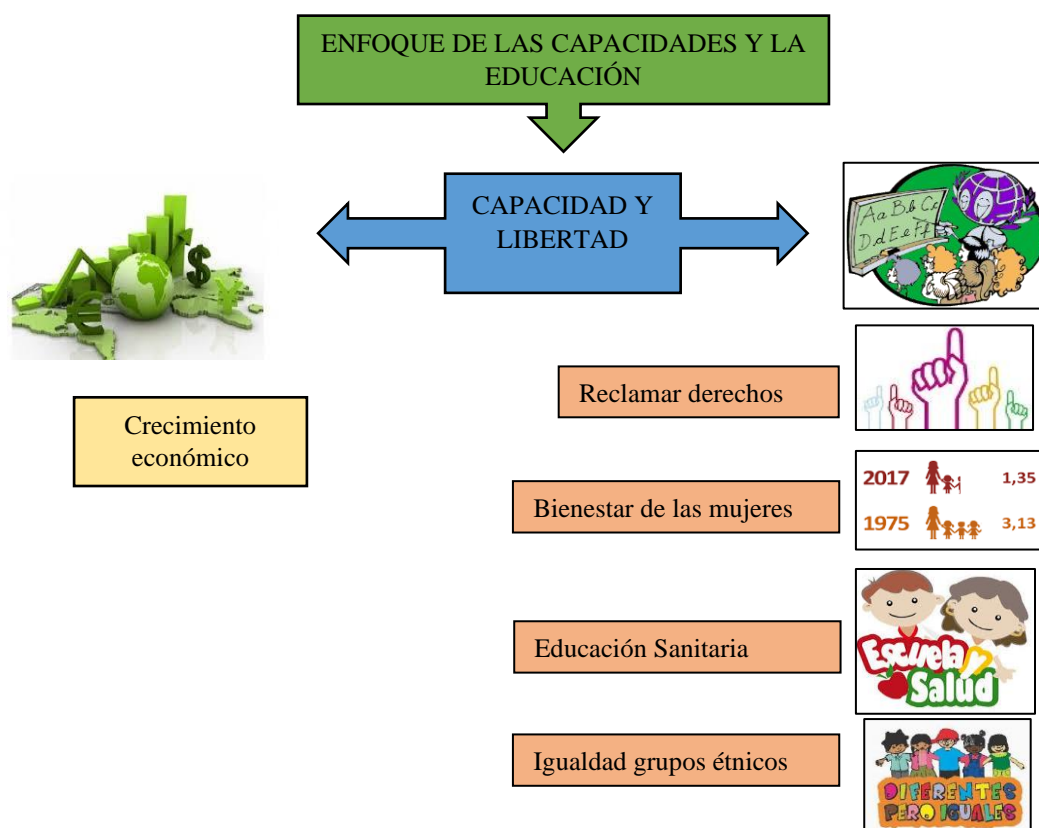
ENFOQUE DE LAS CAPACIDADES Y LA EDUCACIÓN

CAPACIDAD Y LIBERTAD

Aa Bb Cc Dd Ee Ff

Crecimiento económico

Reclamar derechos

2017 1,35

1975 3,13

Bienestar de las mujeres

Educación Sanitaria

Escuela Salud

Igualdad grupos étnicos

DIFERENTES PERO IGUALES